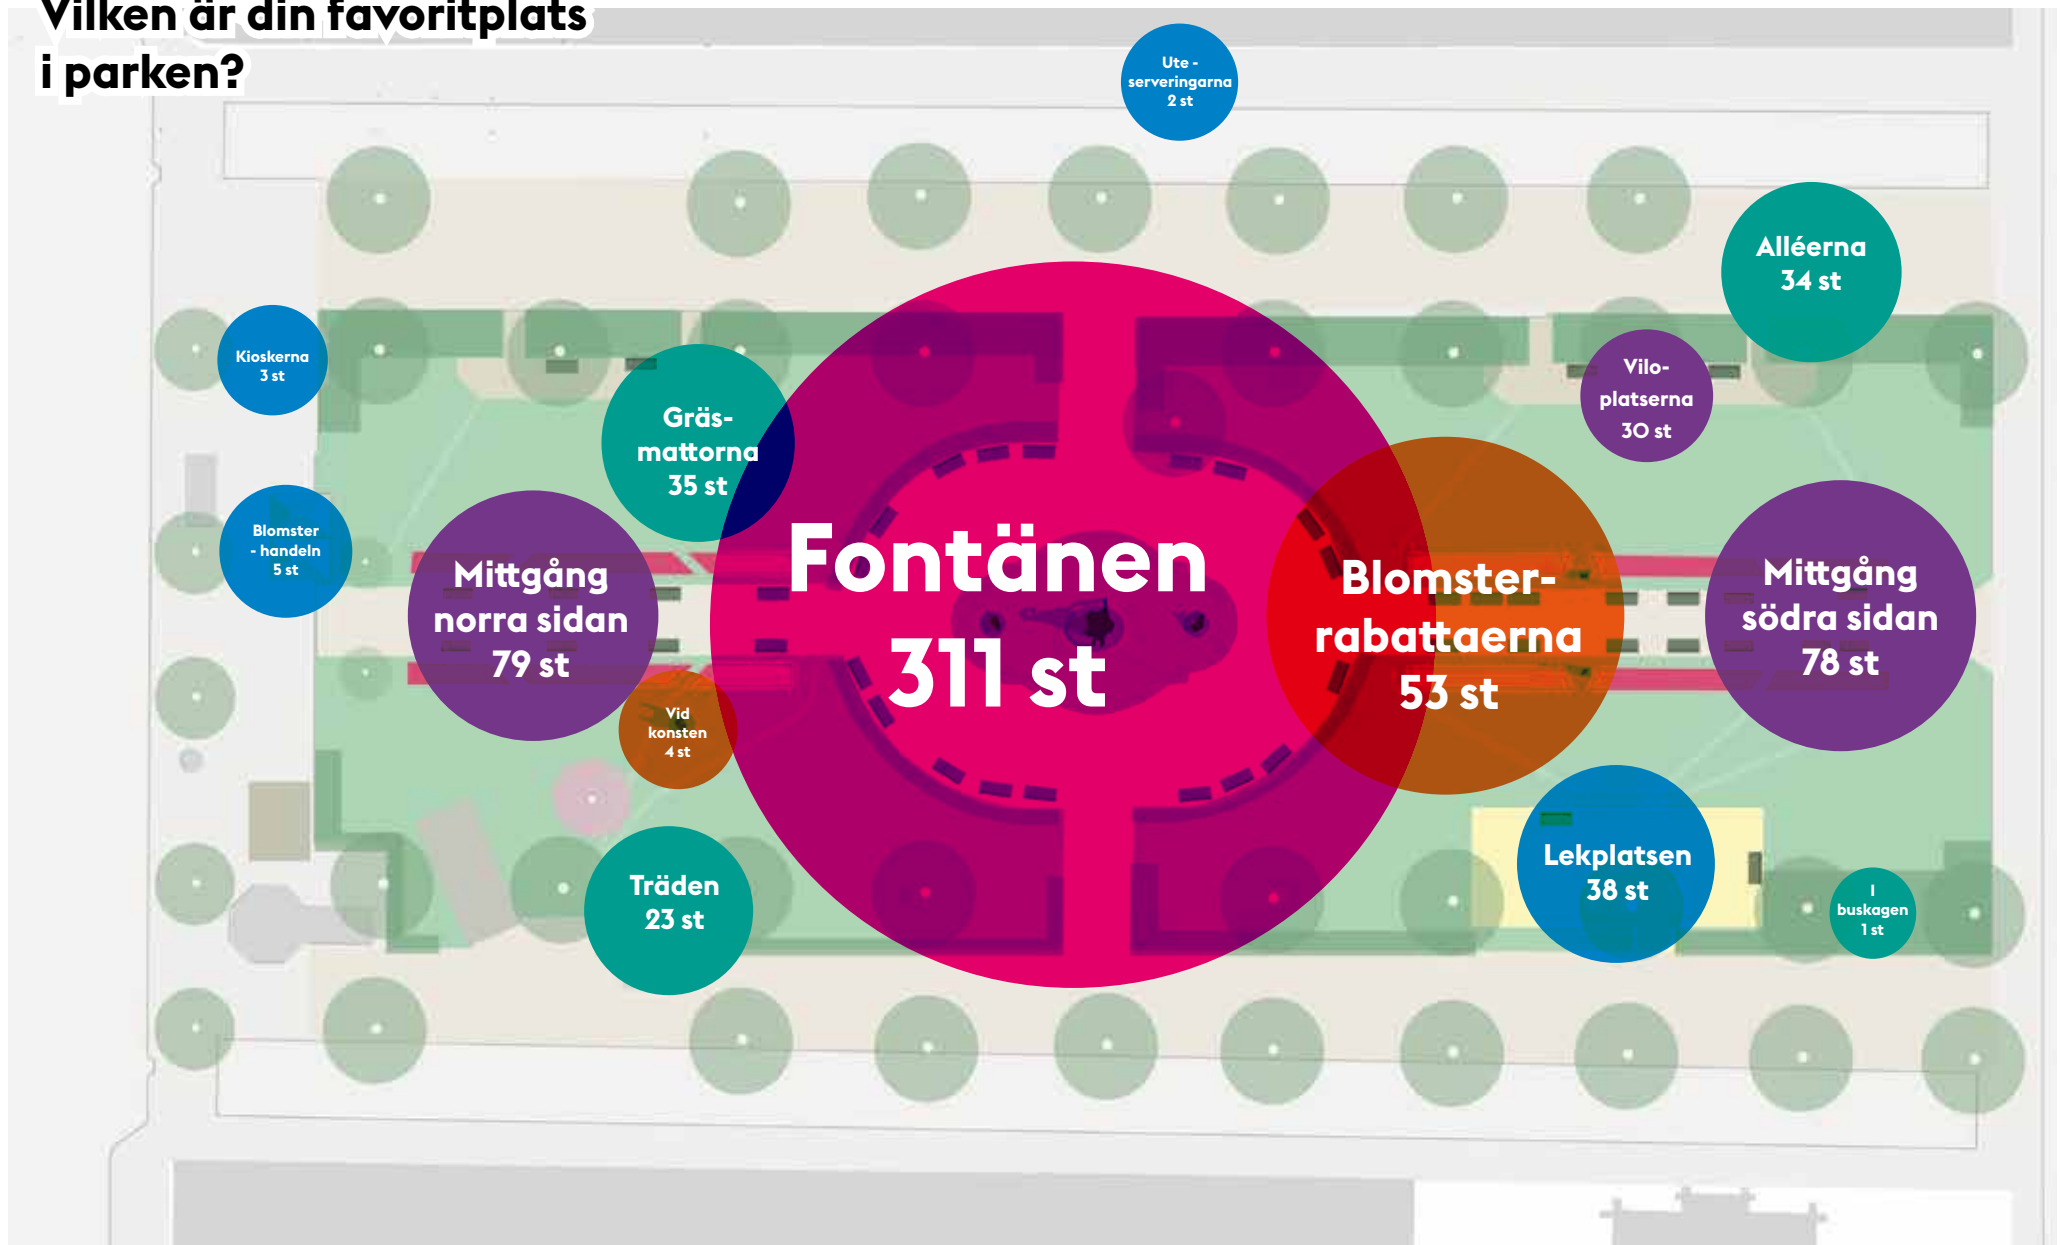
Vilken är din favoritplats i parken?

Ute - serveringarna 2 st

Alléerna 34 st

Kioskerna 3 st

Gräs-mattorna 35 st

Vilo-platserna 30 st

Blomster - handeln 5 st

Mittgång norra sidan 79 st

Fontänen 311 st

Blomster-rabattaerna 53 st

Mittgång södra sidan 78 st

Vid konsten 4 st

Lekplatsen 38 st

Träden 23 st

I buskagen 1 st